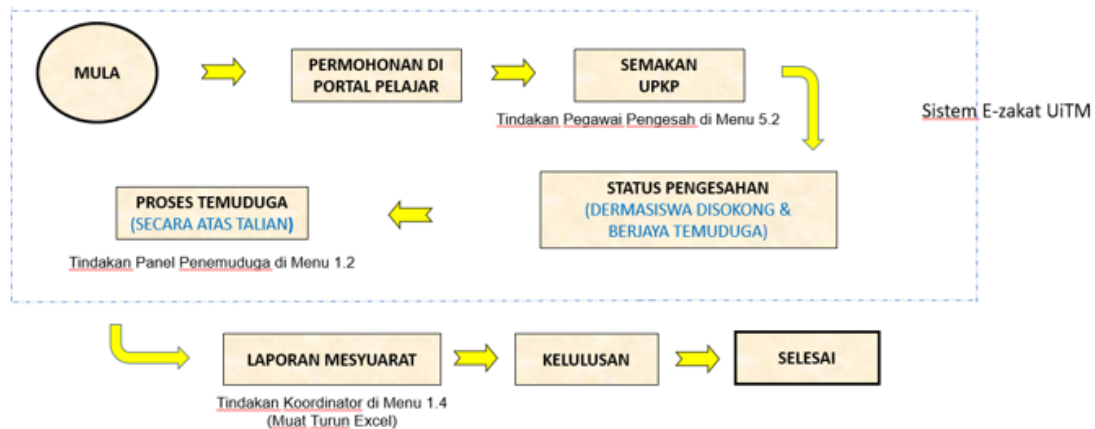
MULA

PERMOHONAN DI PORTAL PELAJAR

SEMAKAN UPKP

Tindakan Pegawai Pengesah di Menu 5.2

Sistem E-zakat UiTM

STATUS PENGESAHAN
(DERMASISWA DISOKONG & BERJAYA TEMUDUGA)

PROSES TEMUDUGA
(SECARA ATAS TALIAN)

Tindakan Panel Penemuduga di Menu 1.2

LAPORAN MESYUARAT

Tindakan Koordinator di Menu 1.4
(Muat Turun Excel)

KELULUSAN

SELESAI